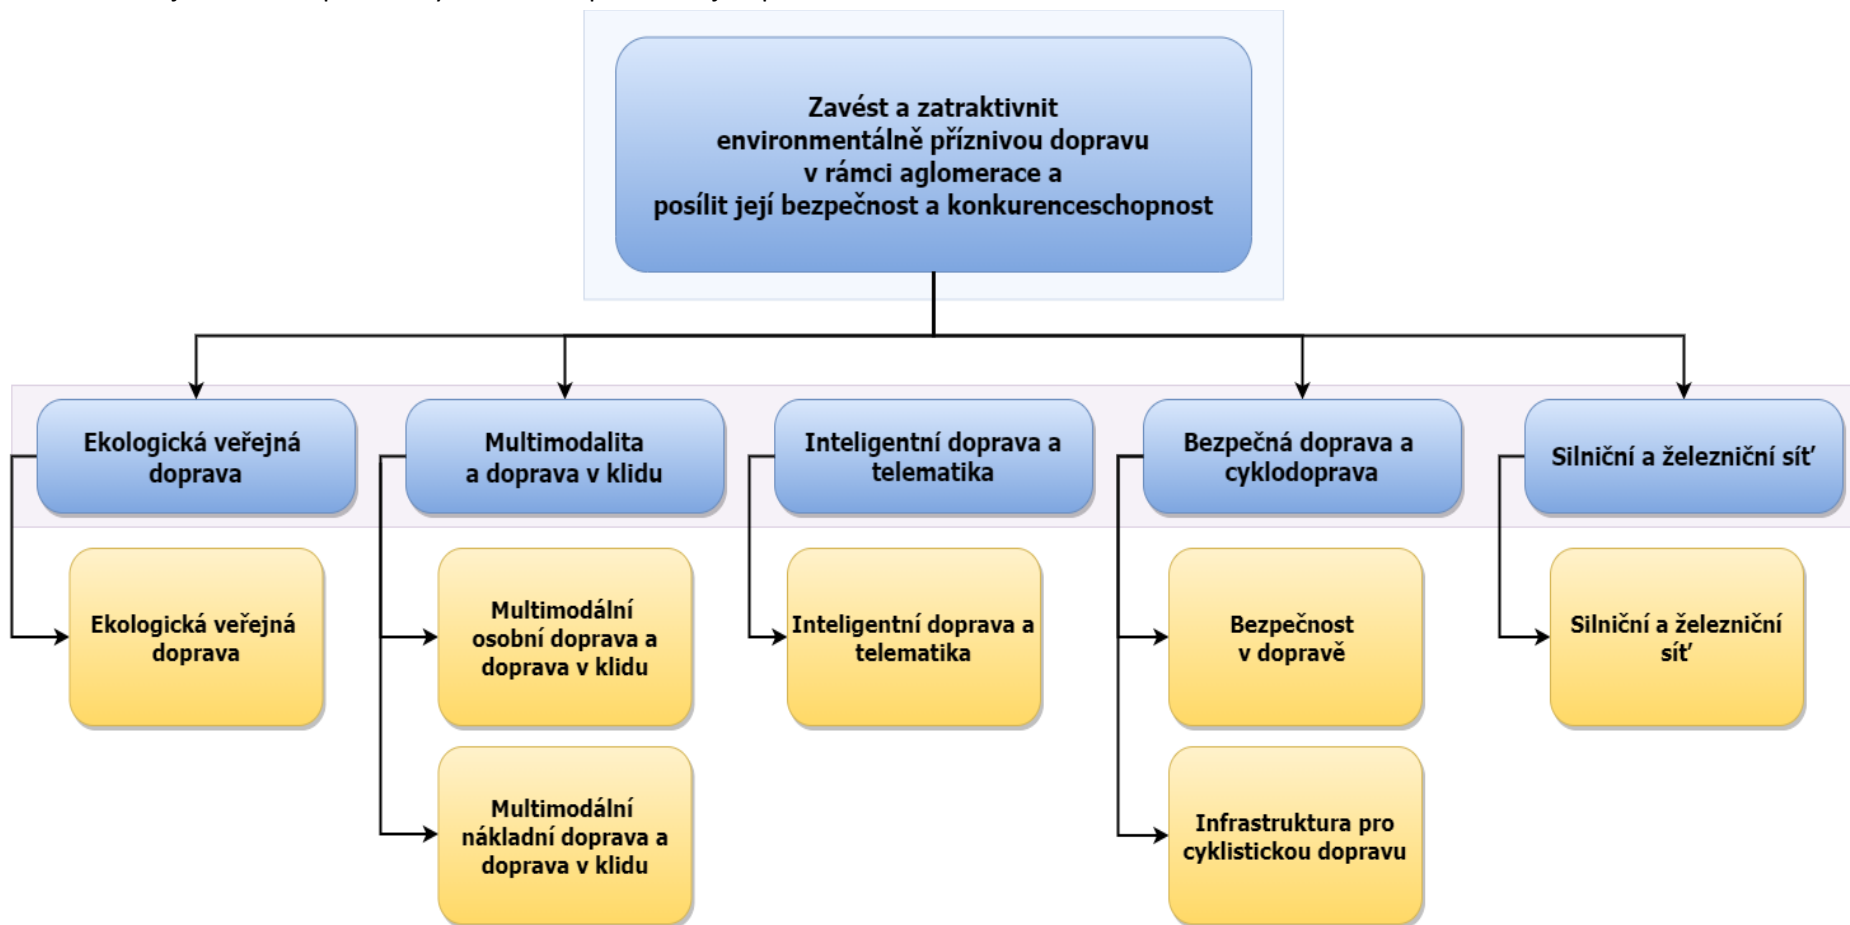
Zavést a zatraktivnit environmentálně příznivou dopravu v rámci aglomerace a posílit její bezpečnost a konkurenceschopnost

Ekologická veřejná doprava

Ekologická veřejná doprava

Multimodalita a doprava v klidu

Multimodální osobní doprava a doprava v klidu

Multimodální nákladní doprava a doprava v klidu

Inteligentní doprava a telematika

Inteligentní doprava a telematika

Bezpečná doprava a cyklodoprava

Bezpečnost v dopravě

Infrastruktura pro cyklistickou dopravu

Silniční a železniční síť

Silniční a železniční síť